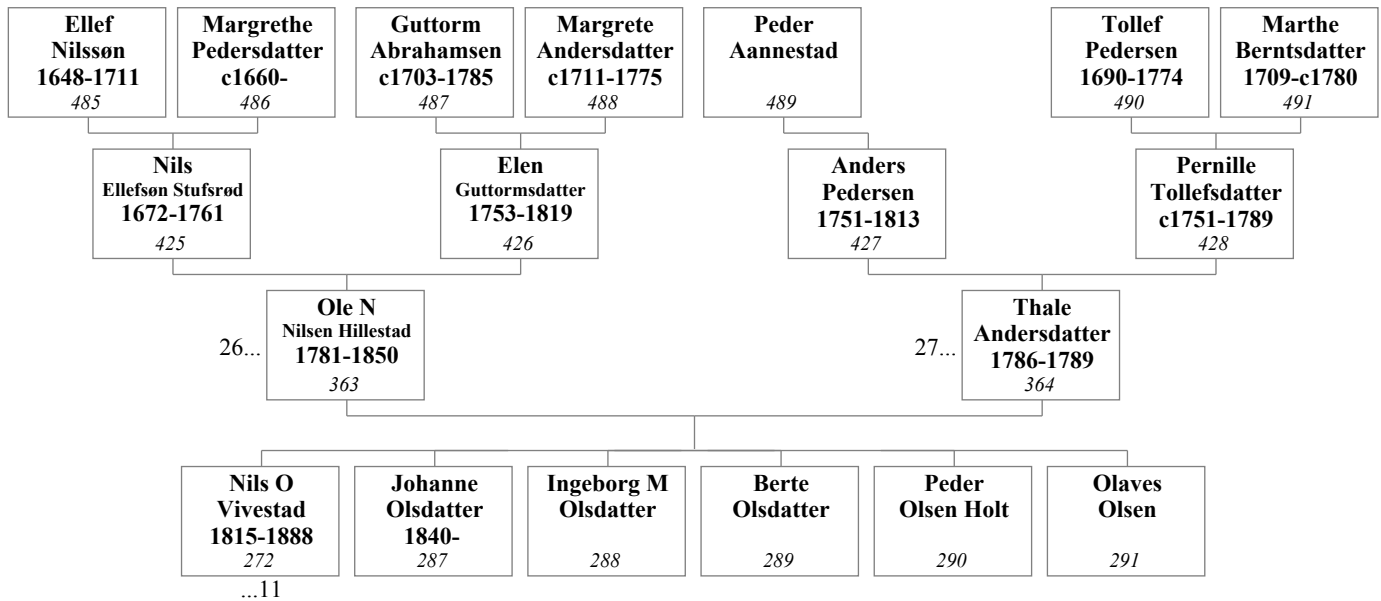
Ellef Nilssøn 1648-1711 485

Margrethe Pedersdatter c1660- 486

Guttorm Abrahamsen c1703-1785 487

Margrete Andersdatter c1711-1775 488

Peder Aannestad 489

Tollef Pedersen 1690-1774 490

Marthe Berntsdatter 1709-c1780 491

Nils Ellefsøn Stufsrød 1672-1761 425

Elen Guttormsdatter 1753-1819 426

Anders Pedersen 1751-1813 427

Pernille Tollefsdatter c1751-1789 428

26... Ole N Nilsen Hillestad 1781-1850 363

27... Thale Andersdatter 1786-1789 364

Nils O Vivestad 1815-1888 272 ...11

Johanne Olsdatter 1840- 287

Ingeborg M Olsdatter 288

Berte Olsdatter 289

Peder Olsen Holt 290

Olaves Olsen 291